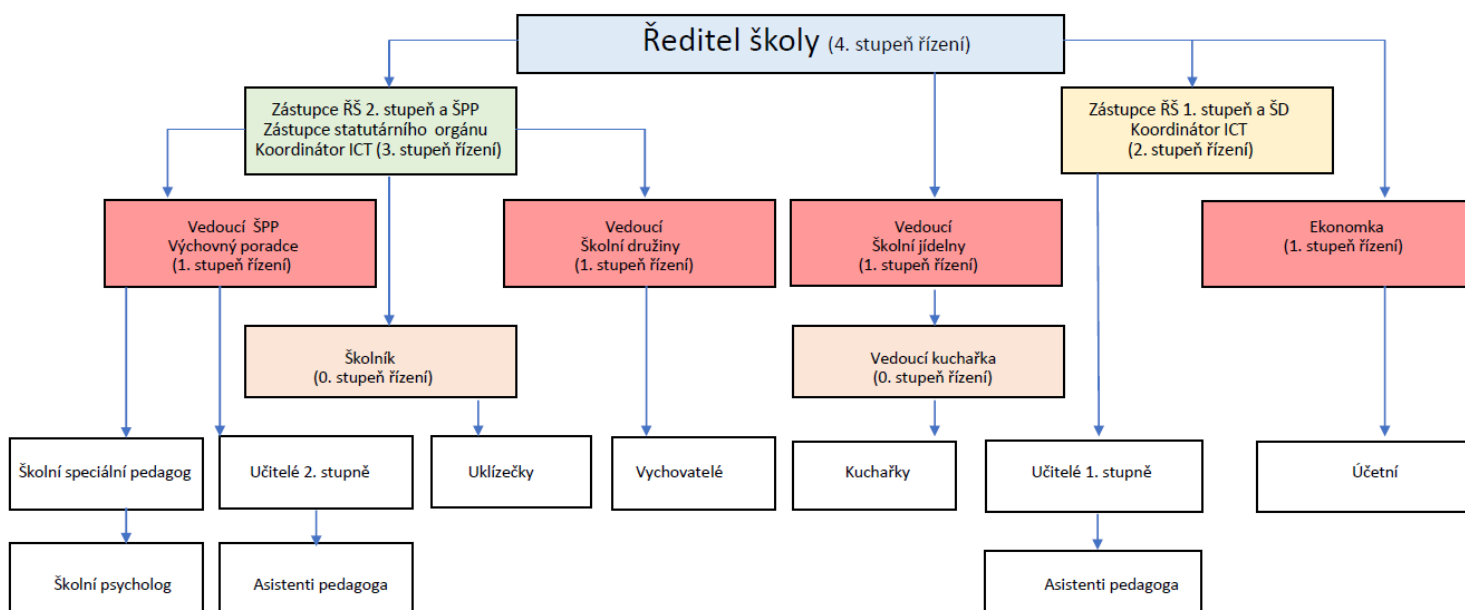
Ředitel školy (4. stupeň řízení)

Zástupce ŘŠ 2. stupeň a ŠPP
Zástupce statutárního orgánu
Koordinátor ICT (3. stupeň řízení)

Zástupce ŘŠ 1. stupeň a ŠD
Koordinátor ICT
(2. stupeň řízení)

Vedoucí ŠPP
Výchovný poradce
(1. stupeň řízení)

Vedoucí
Školní družiny
(1. stupeň řízení)

Vedoucí
Školní jídelny
(1. stupeň řízení)

Ekonomka
(1. stupeň řízení)

Školník
(0. stupeň řízení)

Vedoucí kuchařka
(0. stupeň řízení)

Školní speciální pedagog

Učitelé 2. stupně

Uklízečky

Vychovatelé

Kuchařky

Učitelé 1. stupně

Účetní

Školní psycholog

Asistenti pedagoga

Asistenti pedagoga